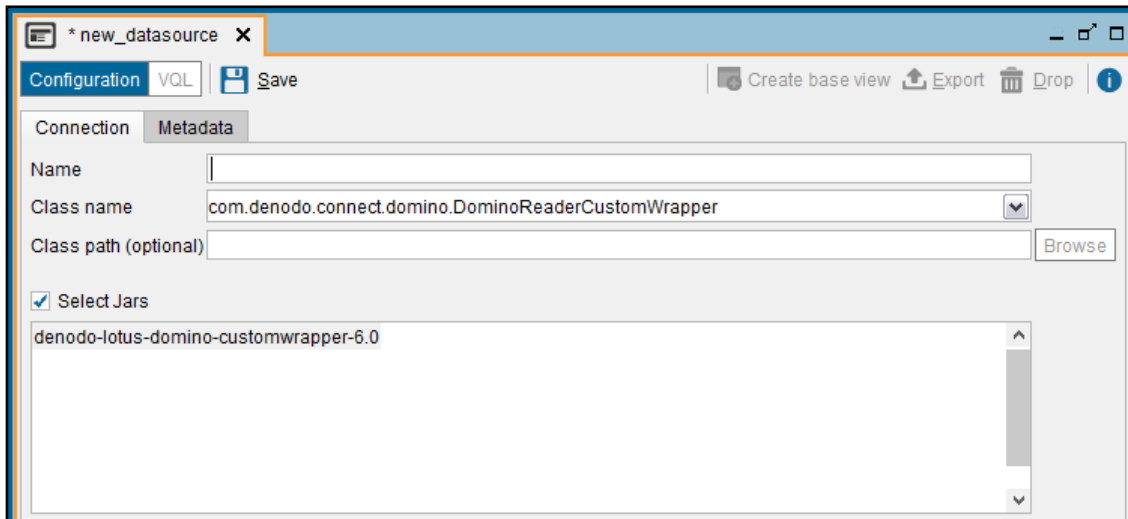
* new_datasource ✕

Configuration VQL Save

Create base view Export Drop

Connection Metadata

Name

Class name com.denodo.connect.domino.DominoReaderCustomWrapper

Class path (optional) Browse

✓ Select Jars

denodo-lotus-domino-customwrapper-6.0